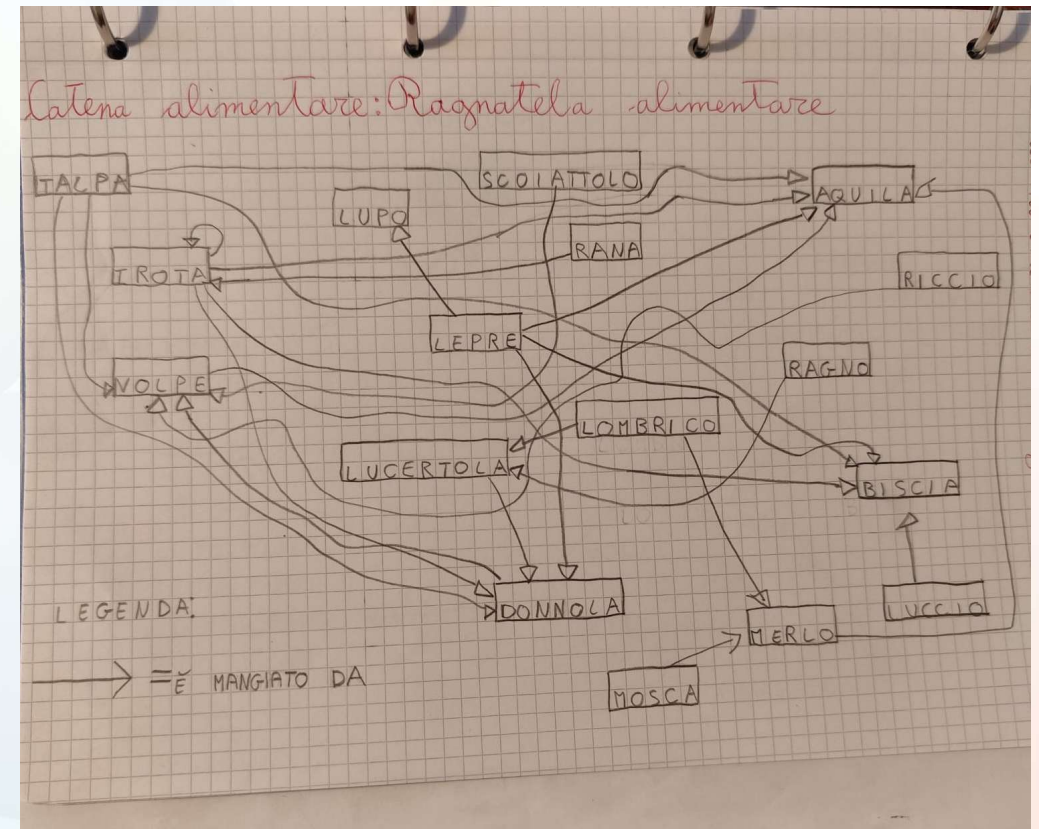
Catena alimentare: Ragnatela alimentare

TALPA

SCOIATTOLO

AQUILA

LUPO

RANA

IROTA

RICCIO

LEPRE

VOLPE

RAGNO

LOMBRICO

LUCERTOLA

BISCIA

DONNOLA

MERLO

LUCCIO

MOSCA

LEGENDA:

= Ě MANGIATO DA